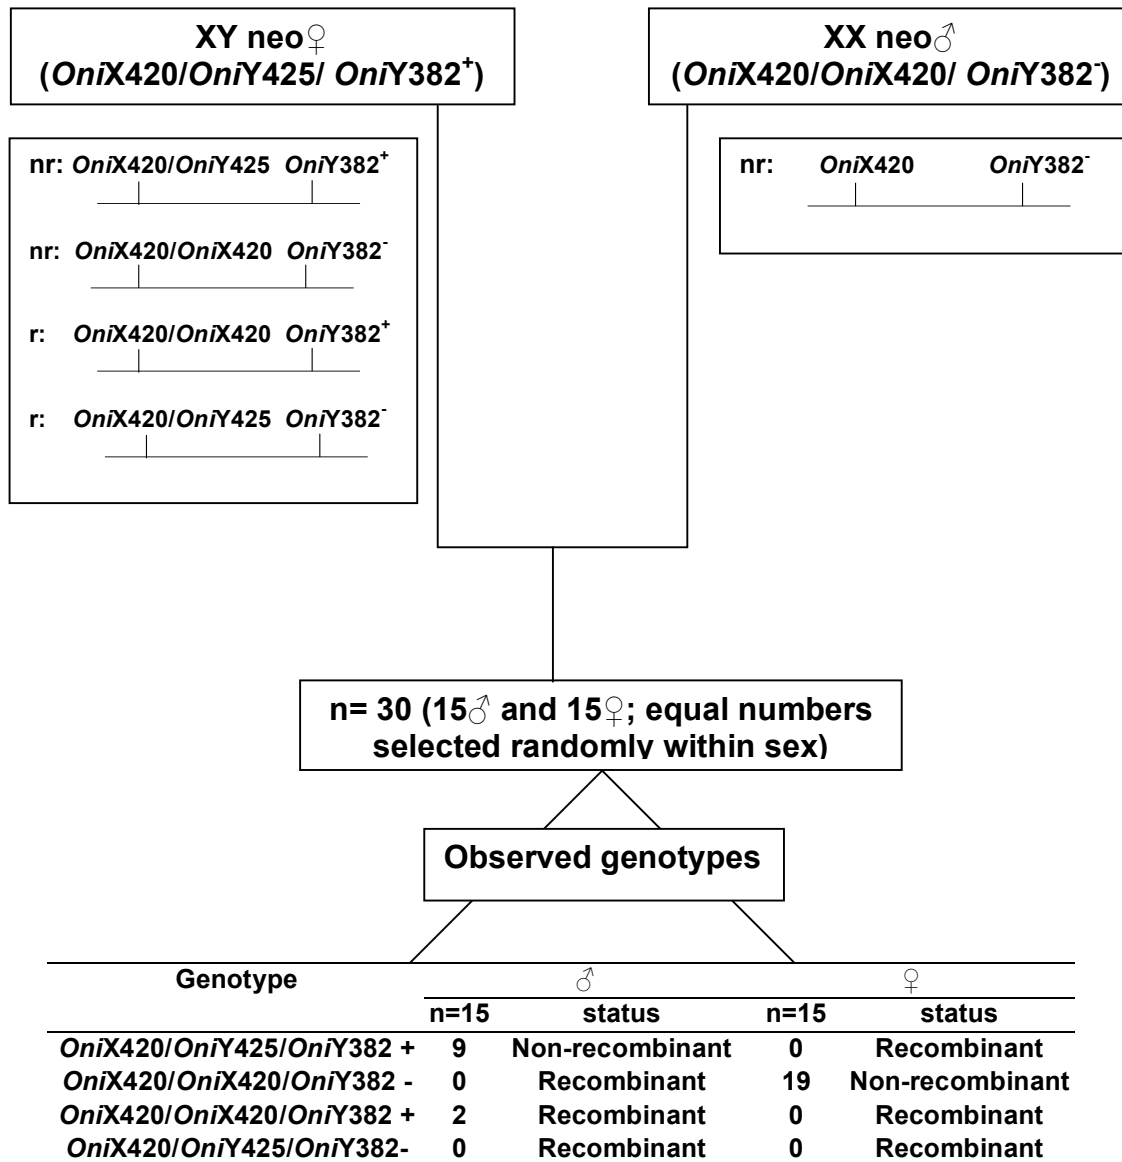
XY neo♀ (*Oni*X420/*Oni*Y425/ *Oni*Y382$^{+}$)

XX neo♂ (*Oni*X420/*Oni*X420/ *Oni*Y382$^{-}$)

nr: *Oni*X420/*Oni*Y425 *Oni*Y382$^{+}$

nr: *Oni*X420/*Oni*X420 *Oni*Y382$^{-}$

r: *Oni*X420/*Oni*X420 *Oni*Y382$^{+}$

r: *Oni*X420/*Oni*Y425 *Oni*Y382$^{-}$

nr: *Oni*X420 *Oni*Y382$^{-}$

n= 30 (15♂ and 15♀; equal numbers selected randomly within sex)

Observed genotypes

| Genotype | ♂ n=15 | ♂ status | ♀ n=15 | ♀ status |
|---|---|---|---|---|
| *Oni*X420/*Oni*Y425/*Oni*Y382 + | 9 | Non-recombinant | 0 | Recombinant |
| *Oni*X420/*Oni*X420/*Oni*Y382 - | 0 | Recombinant | 19 | Non-recombinant |
| *Oni*X420/*Oni*X420/*Oni*Y382 + | 2 | Recombinant | 0 | Recombinant |
| *Oni*X420/*Oni*Y425/*Oni*Y382- | 0 | Recombinant | 0 | Recombinant |